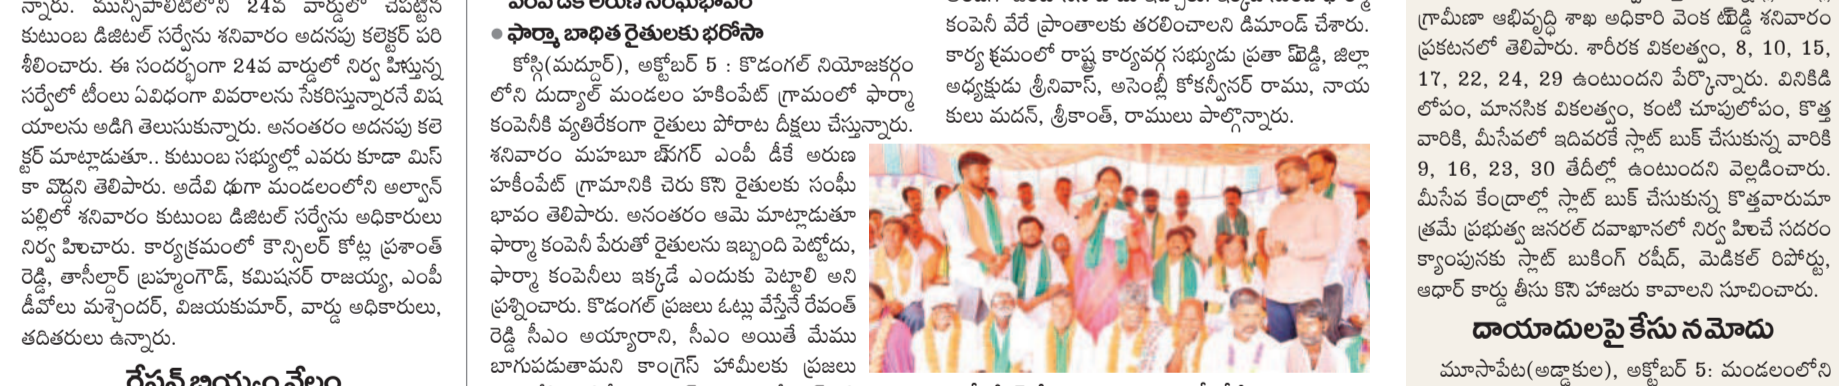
న్నారు. మున్సిపాలిటిలోని 24వ వార్డులో చేపట్టిన కుటుంబ డిజిటల్ సర్వేను శనివారం అదనపు కలెక్టర్ పరిశీలించారు. ఈ సందర్భంగా 24వ వార్డులో నిర్వహిస్తున్న సర్వేలో టీంలు ఏవిధంగా వివరాలను సేకరిస్తున్నారనే విషయాలను అడిగి తెలుసుకున్నారు. అనంతరం అదనపు కలెక్టర్ మాట్లాడుతూ.. కుటుంబ సభ్యుల్లో ఎవరు కూడా మిస్ కా వొద్దని తెలిపారు. అదేవి ధంగా మండలంలోని అల్వాన్ పల్లిలో శనివారం కుటుంబ డిజిటల్ సర్వేను అధికారులు నిర్వహించారు. కార్యక్రమంలో కౌన్సిలర్ కోట్ల ప్రశాంత్ రెడ్డి, తాసీల్దార్ బ్రహ్మంగౌడ్, కమిషనర్ రాజయ్య, ఎంపీడీవోలు మశ్చేందర్, విజయకుమార్, వార్డు అధికారులు, తదితరులు ఉన్నారు.

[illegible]

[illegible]

● ఫార్మా బాధిత రైతులకు భరోసా

కోస్గి(మద్దూర్), అక్టోబర్ 5 : కొడంగల్ నియోజకర్గంలోని దుద్యాల్ మండలం హకీంపేట్ గ్రామంలో ఫార్మా కంపెనీకి వ్యతిరేకంగా రైతులు పోరాట దీక్షలు చేస్తున్నారు. శనివారం మహబూబ్‌నగర్ ఎంపీ డీకే అరుణ హకీంపేట్ గ్రామానికి చెరు కొని రైతులకు సంఘీభావం తెలిపారు. అనంతరం ఆమె మాట్లాడుతూ ఫార్మా కంపెనీ పేరుతో రైతులను ఇబ్బంది పెట్టొద్దు, ఫార్మా కంపెనీలు ఇక్కడే ఎందుకు పెట్టాలి అని ప్రశ్నించారు. కొడంగల్ ప్రజలు ఓట్లు వేస్తేనే రేవంత్ రెడ్డి సీఎం అయ్యారాని, సీఎం అయితే మేము బాగుపడుతామని కాంగ్రెస్ హామీలకు ప్రజలు

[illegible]
కంపెనీ వేరే ప్రాంతాలకు తరలించాలని డిమాండ్ చేశారు. కార్యక్రమంలో రాష్ట్ర కార్యవర్గ సభ్యుడు ప్రతాప్‌రెడ్డి, జిల్లా అధ్యక్షుడు శ్రీనివాస్, అసెంబ్లీ కోకన్వీనర్ రాము, నాయకులు మదన్, శ్రీకాంత్, రాములు పాల్గొన్నారు.

గ్రామీణా అభివృద్ధి శాఖ అధికారి వెంకటరెడ్డి శనివారం ప్రకటనలో తెలిపారు. శారీరక వికలత్వం, 8, 10, 15, 17, 22, 24, 29 ఉంటుందని పేర్కొన్నారు. వినికిడి లోపం, మానసిక వికలత్వం, కంటి చూపులోపం, కొత్త వారికి, మీసేవలో ఇదివరకే స్లాట్ బుక్ చేసుకున్న వారికి 9, 16, 23, 30 తేదీల్లో ఉంటుందని వెల్లడించారు. మీసేవ కేంద్రాల్లో స్లాట్ బుక్ చేసుకున్న కొత్తవారుమాత్రమే ప్రభుత్వ జనరల్ దవాఖానలో నిర్వహించే సదరం క్యాంపునకు స్లాట్ బుకింగ్ రషీద్, మెడికల్ రిపోర్ట్స్, ఆధార్ కార్డు తీసు కొని హాజరు కావాలని సూచించారు.

దాయాదులపై కేసు నమోదు

మూసాపేట(అడ్డాకుల), అక్టోబర్ 5: మండలంలోని